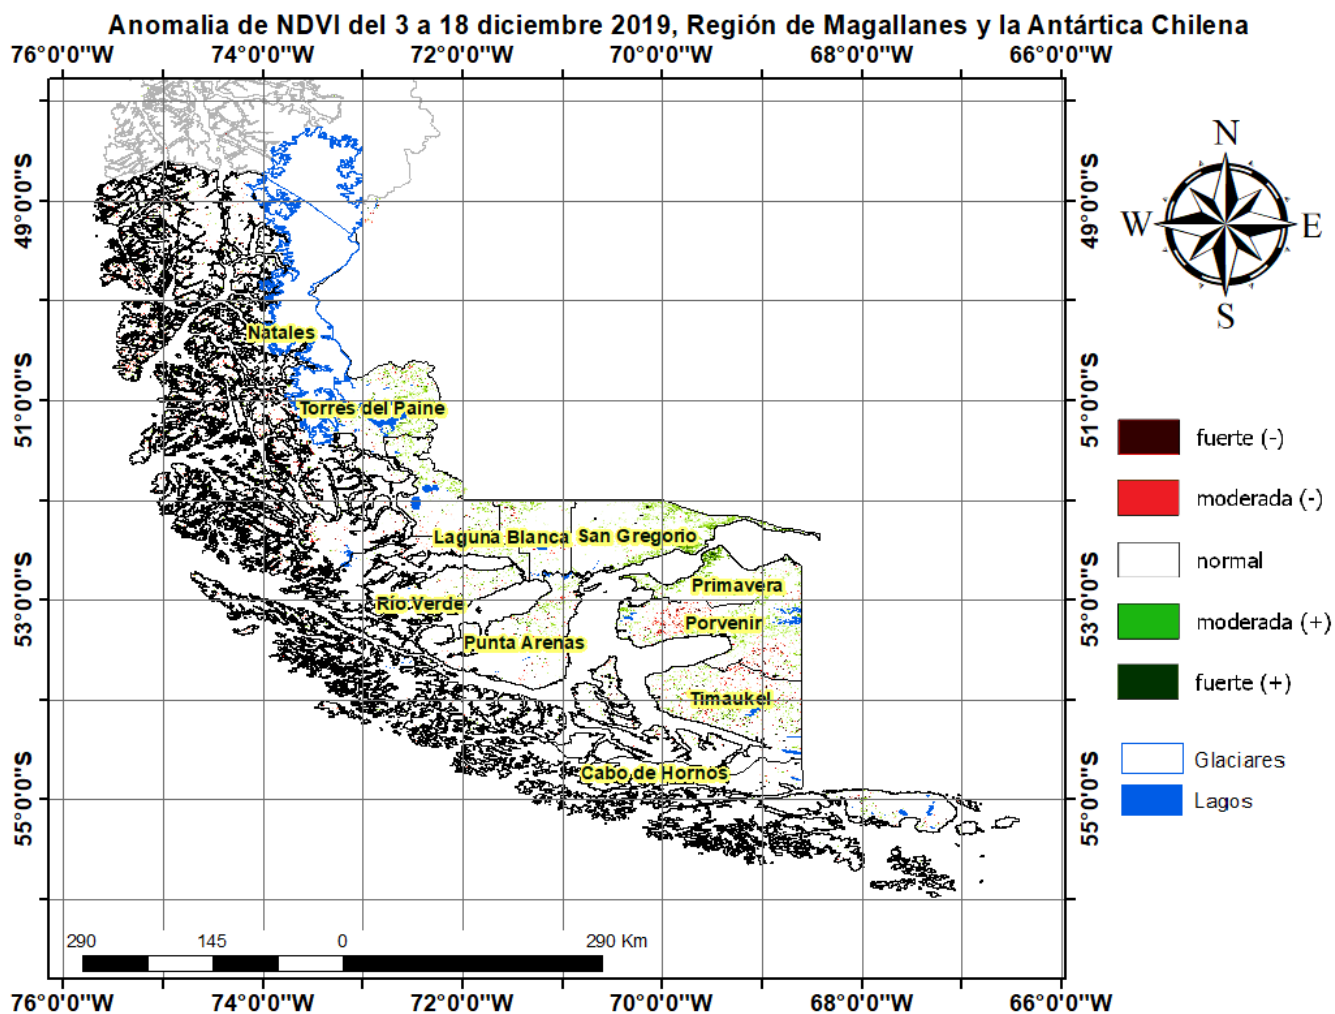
Anomalia de NDVI del 3 a 18 diciembre 2019, Región de Magallanes y la Antártica Chilena

76°0'0"W 74°0'0"W 72°0'0"W 70°0'0"W 68°0'0"W 66°0'0"W

49°0'0"S
51°0'0"S
53°0'0"S
55°0'0"S

Natales
Torres del Paine
Laguna Blanca
San Gregorio
Primavera
Río Verde
Porvenir
Punta Arenas
Timaukel
Cabo de Hornos

N
W
E
S

fuerte (-)
moderada (-)
normal
moderada (+)
fuerte (+)
Glaciares
Lagos

49°0'0"S
51°0'0"S
53°0'0"S
55°0'0"S

290 145 0 290 Km

76°0'0"W 74°0'0"W 72°0'0"W 70°0'0"W 68°0'0"W 66°0'0"W